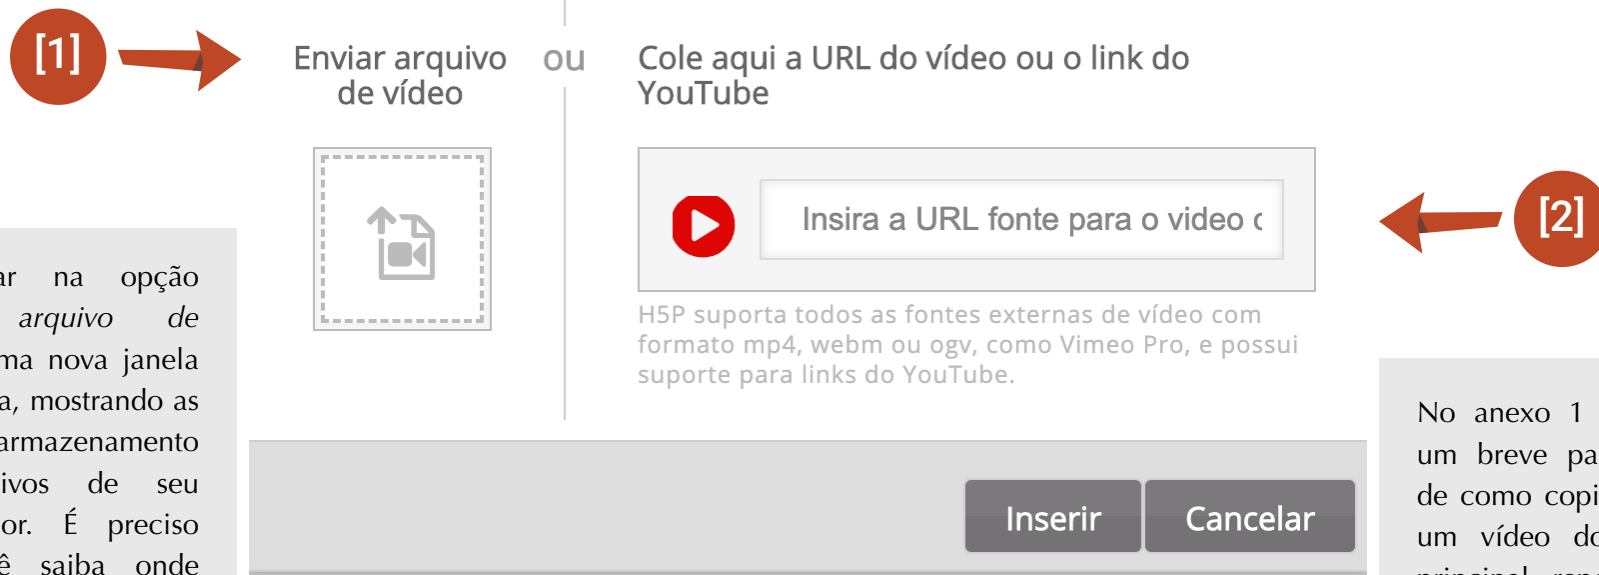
[1]

Enviar arquivo de vídeo

ou

Cole aqui a URL do vídeo ou o link do YouTube

Insira a URL fonte para o video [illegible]

H5P suporta todos as fontes externas de vídeo com formato mp4, webm ou ogv, como Vimeo Pro, e possui suporte para links do YouTube.

Inserir

Cancelar

[2]

ar na opção arquivo de ma nova janela a, mostrando as armazenamento ivos de seu or. É preciso ê saiba onde

No anexo 1 um breve pa de como copi um vídeo do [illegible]